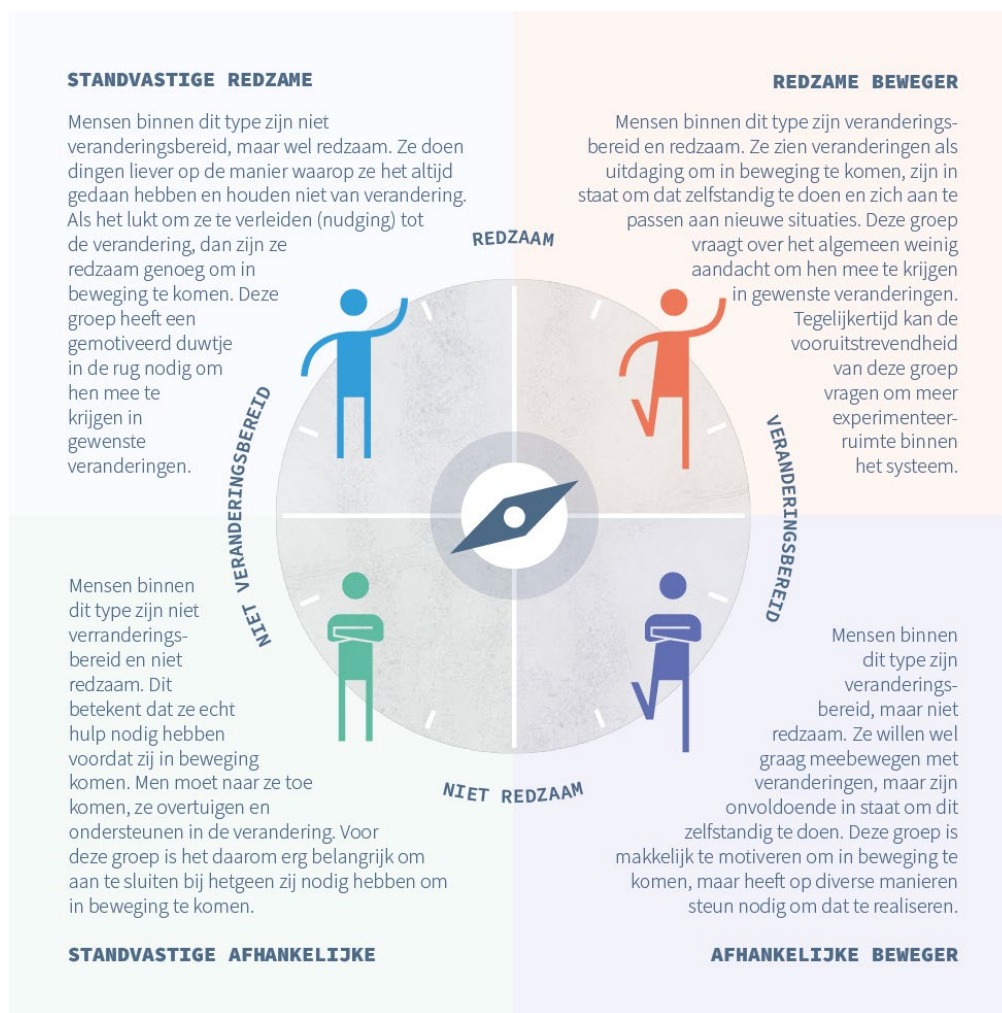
STANDVASTIGE REDZAME

Mensen binnen dit type zijn niet veranderingsbereid, maar wel redzaam. Ze doen dingen liever op de manier waarop ze het altijd gedaan hebben en houden niet van verandering. Als het lukt om ze te verleiden (nudging) tot de verandering, dan zijn ze redzaam genoeg om in beweging te komen. Deze groep heeft een gemotiveerd duwtje in de rug nodig om hen mee te krijgen in gewenste veranderingen.

REDZAME BEWEGER

Mensen binnen dit type zijn veranderingsbereid en redzaam. Ze zien veranderingen als uitdaging om in beweging te komen, zijn in staat om dat zelfstandig te doen en zich aan te passen aan nieuwe situaties. Deze groep vraagt over het algemeen weinig aandacht om hen mee te krijgen in gewenste veranderingen. Tegelijkertijd kan de vooruitstrevendheid van deze groep vragen om meer experimenteerruimte binnen het systeem.

REDZAAM

NIET VERANDERINGSBEREID

VERANDERINGSBEREID

NIET REDZAAM

Mensen binnen dit type zijn niet verranderingsbereid en niet redzaam. Dit betekent dat ze echt hulp nodig hebben voordat zij in beweging komen. Men moet naar ze toe komen, ze overtuigen en ondersteunen in de verandering. Voor deze groep is het daarom erg belangrijk om aan te sluiten bij hetgeen zij nodig hebben om in beweging te komen.

Mensen binnen dit type zijn veranderingsbereid, maar niet redzaam. Ze willen wel graag meebewegen met veranderingen, maar zijn onvoldoende in staat om dit zelfstandig te doen. Deze groep is makkelijk te motiveren om in beweging te komen, maar heeft op diverse manieren steun nodig om dat te realiseren.

STANDVASTIGE AFHANKELIJKE

AFHANKELIJKE BEWEGER